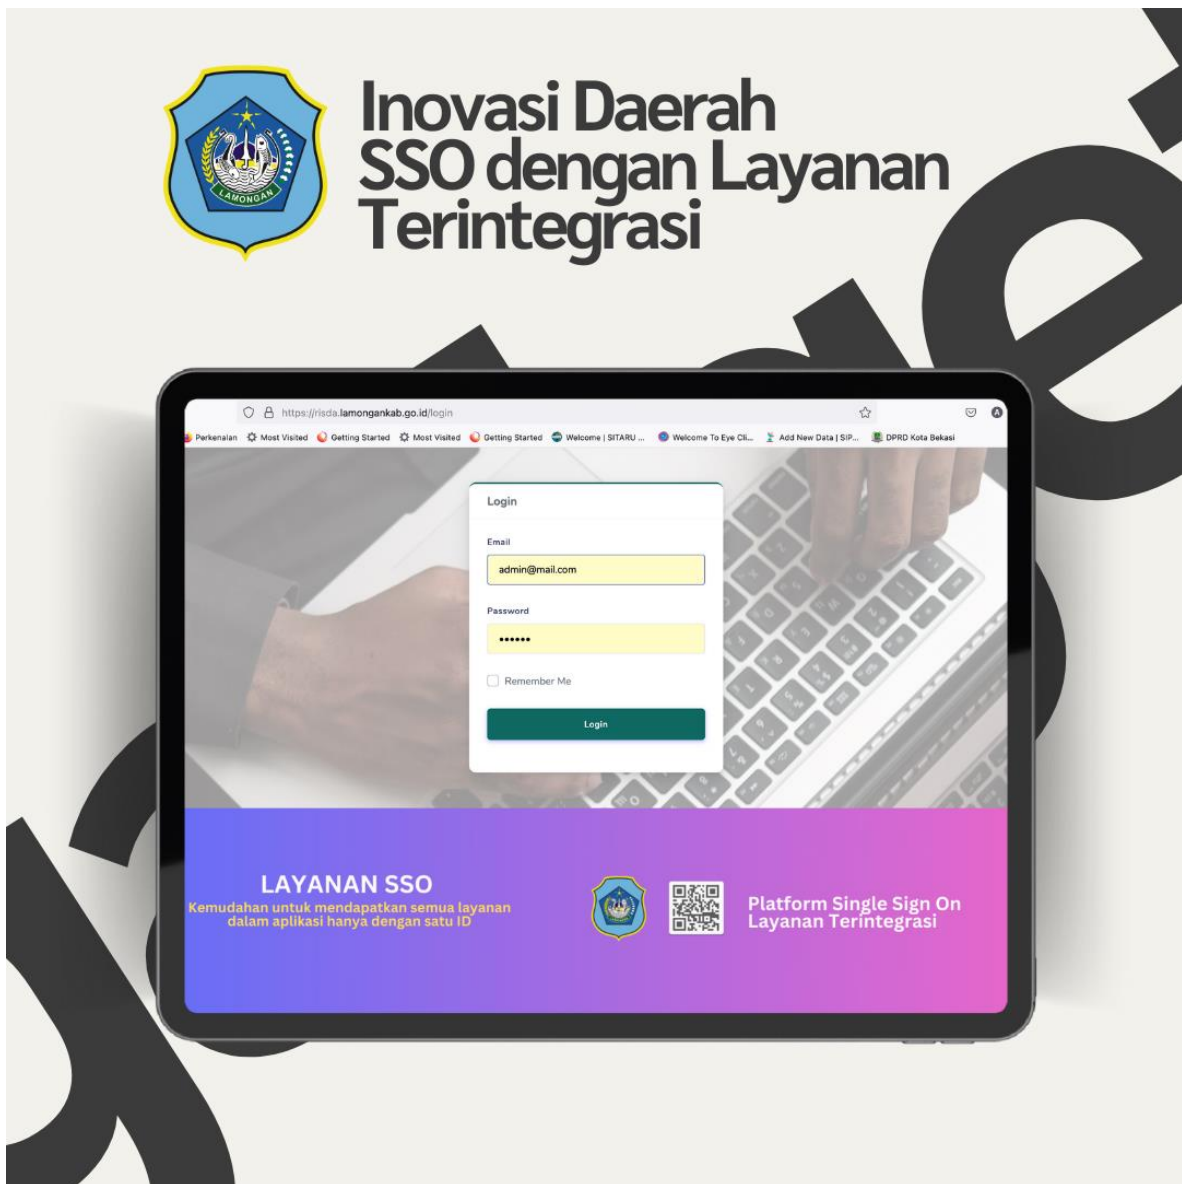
LAMONGAN

Inovasi Daerah SSO dengan Layanan Terintegrasi

https://risda.lamongankab.go.id/login

Perkenalan Most Visited Getting Started Most Visited Getting Started Welcome | SITARU ... Welcome To Eye Cli... Add New Data | SIP... DPRD Kota Bekasi

Login

Email

admin@mail.com

Password

••••••

Remember Me

Login

LAYANAN SSO

Kemudahan untuk mendapatkan semua layanan dalam aplikasi hanya dengan satu ID

Platform Single Sign On Layanan Terintegrasi